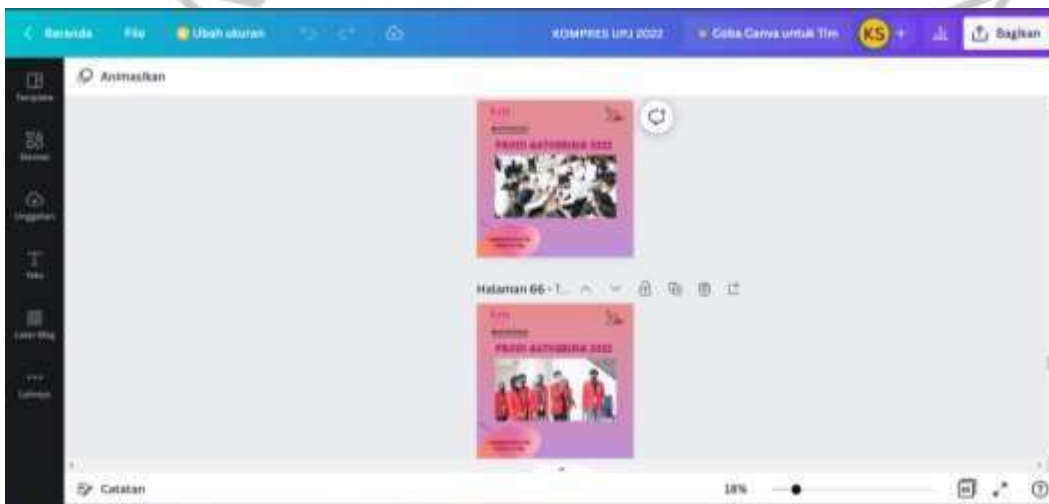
Beranda File Ubah ukuran KOMPRES UPJ 2022 Coba Canva untuk Tim KS + Bagikan

Template
Elemen
Unggahan
Teks
Latar Blkg
Lainnya

Animasikan

PRODI KATOMBUK 2022

Halaman 66 - T...

PRODI KATOMBUK 2022

Catatan 18%